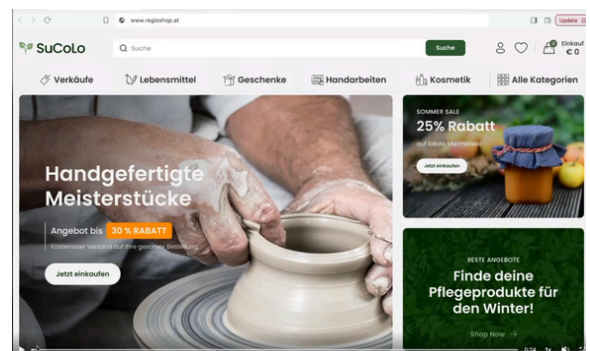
www.regioshop.at

Update

SuCoLo

Suche

Suche

0

Einkauf
€ 0

Verkäufe

Lebensmittel

Geschenke

Handarbeiten

Kosmetik

Alle Kategorien

Handgefertigte Meisterstücke

Angebot bis 30 % RABATT

Kostenloser Versand auf Ihre gesamte Bestellung

Jetzt einkaufen

SOMMER SALE

25% Rabatt

auf lokale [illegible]

Jetzt einkaufen

BESTE ANGEBOTE

Finde deine Pflegeprodukte für den Winter!

Shop Now →